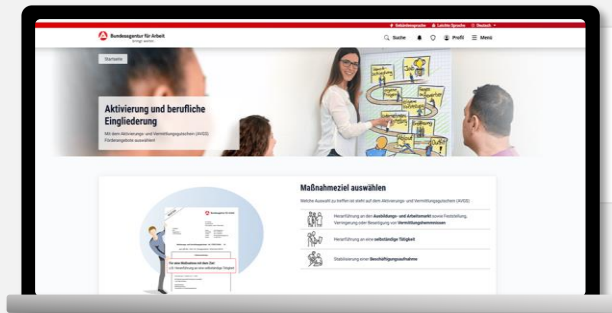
Gebärdensprache Leichte Sprache Deutsch

Bundesagentur für Arbeit
bringt weiter

Suche Profil Menü

Startseite

Aktivierung und berufliche Eingliederung

Mit dem Aktivierungs- und Vermittlungsgutschein (AVGS) Förderangebote auswählen

Maßnahmeziel auswählen

Welche Auswahl zu treffen ist steht auf dem Aktivierungs- und Vermittlungsgutschein (AVGS)

Heranführung an den Ausbildungs- und Arbeitsmarkt sowie Feststellung, Verringerung oder Beseitigung von Vermittlungshemmnissen

Heranführung an eine selbstständige Tätigkeit

Stabilisierung einer Beschäftigungsaufnahme

Bundesagentur für Arbeit

Für eine Maßnahme mit dem Ziel:
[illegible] Heranführung an eine selbstständige Tätigkeit